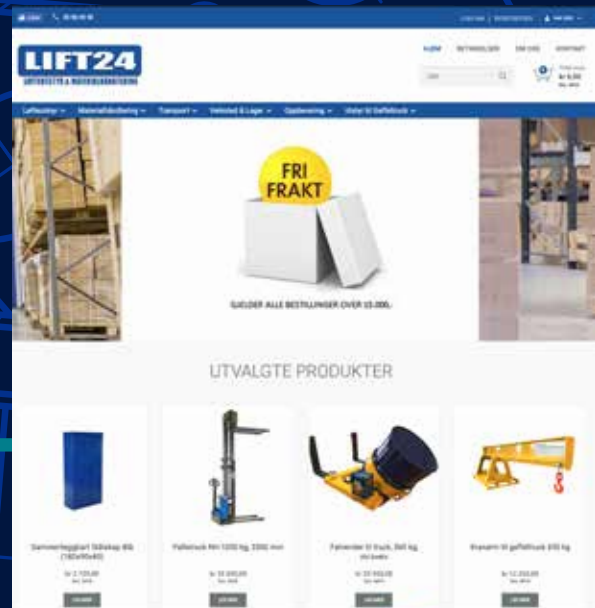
LIFT24
LØFTEUTSTYR & MATERIALHÅNDTERING

HJEM BETINGELSER OM OSS KONTAKT

kr 0,00

Løfteutstyr Materialhåndtering Transport Verksted & Lager Oppbevaring Utstyr til Gaffeltruck

FRI FRAKT

GJELDER ALLE BESTILLINGER OVER 10.000,-

UTVALGTE PRODUKTER

Sammenleggbart Skap (165x95x40)
kr 2.105,00

Palletruck Mn 1000 kg, 3300 mm
kr 33.000,00

Fatvender til truck, 360 kg
kr 20.900,00

Kranarm til gaffeltruck 830 kg
kr 12.350,00